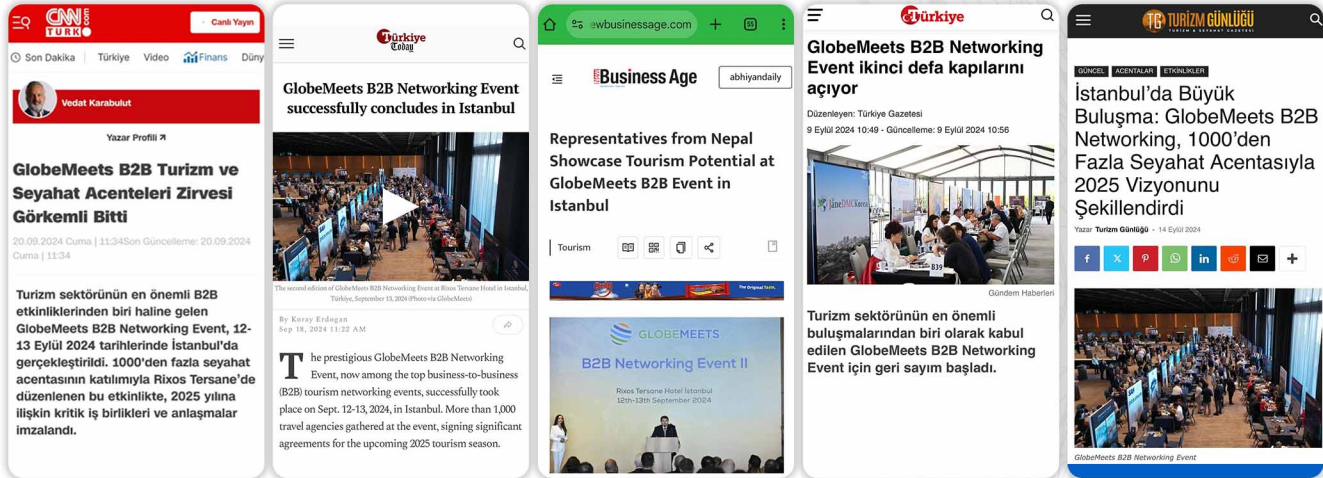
CNN TÜRK .com
Canlı Yayın
Son Dakika Türkiye Video Finans Düny
Vedat Karabulut
Yazar Profili ↗
GlobeMeets B2B Turizm ve Seyahat Acenteleri Zirvesi Görkemli Bitti
20.09.2024 Cuma | 11:34Son Güncelleme: 20.09.2024 Cuma | 11:34
Turizm sektörünün en önemli B2B etkinliklerinden biri haline gelen GlobeMeets B2B Networking Event, 12-13 Eylül 2024 tarihlerinde İstanbul'da gerçekleştirildi. 1000'den fazla seyahat acentasının katılımıyla Rixos Tersane'de düzenlenen bu etkinlikte, 2025 yılına ilişkin kritik iş birlikleri ve anlaşmalar imzalandı.

Türkiye Today
GlobeMeets B2B Networking Event successfully concludes in Istanbul
The second edition of GlobeMeets B2B Networking Event at Rixos Tersane Hotel in Istanbul, Türkiye, September 13, 2024 (Photo via GlobeMeets)
By Koray Erdogan
Sep 18, 2024 11:22 AM
The prestigious GlobeMeets B2B Networking Event, now among the top business-to-business (B2B) tourism networking events, successfully took place on Sept. 12-13, 2024, in Istanbul. More than 1,000 travel agencies gathered at the event, signing significant agreements for the upcoming 2025 tourism season.

ewbusinessage.com
55
Business Age
abhiyandaily
Representatives from Nepal Showcase Tourism Potential at GlobeMeets B2B Event in Istanbul
Tourism
GLOBEMEETS
B2B Networking Event II
Rixos Tersane Hotel Istanbul
12th-13th September 2024

Türkiye
GlobeMeets B2B Networking Event ikinci defa kapılarını açıyor
Düzenleyen: Türkiye Gazetesi
9 Eylül 2024 10:49 - Güncelleme: 9 Eylül 2024 10:56
Gündem Haberleri
Turizm sektörünün en önemli buluşmalarından biri olarak kabul edilen GlobeMeets B2B Networking Event için geri sayım başladı.

TG TURİZM GÜNLÜĞÜ
TURİZM & SEYAHAT GAZETESİ
GÜNCEL ACENTALAR ETKİNLİKLER
İstanbul'da Büyük Buluşma: GlobeMeets B2B Networking, 1000'den Fazla Seyahat Acentasıyla 2025 Vizyonunu Şekillendirdi
Yazar Turizm Günlüğü - 14 Eylül 2024
GlobeMeets B2B Networking Event